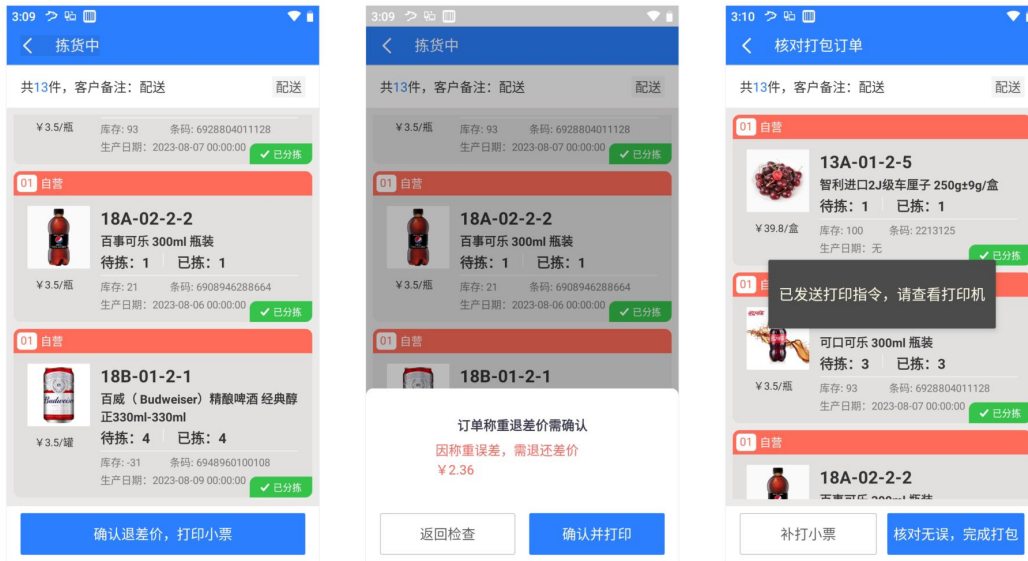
3:09

拣货中

共13件，客户备注：配送

配送

¥3.5/瓶

库存: 93

条码: 6928804011128

生产日期: 2023-08-07 00:00:00

✓ 已分拣

01 自营

18A-02-2-2

百事可乐 300ml 瓶装

待拣: 1

已拣: 1

¥3.5/瓶

库存: 21

条码: 6908946288664

生产日期: 2023-08-06 00:00:00

✓ 已分拣

01 自营

18B-01-2-1

百威（Budweiser）精酿啤酒 经典醇正330ml-330ml

待拣: 4

已拣: 4

¥3.5/罐

库存: -31

条码: 6948960100108

生产日期: 2023-08-09 00:00:00

✓ 已分拣

确认退差价，打印小票

3:09

拣货中

共13件，客户备注：配送

配送

¥3.5/瓶

库存: 93

条码: 6928804011128

生产日期: 2023-08-07 00:00:00

✓ 已分拣

01 自营

18A-02-2-2

百事可乐 300ml 瓶装

待拣: 1

已拣: 1

¥3.5/瓶

库存: 21

条码: 6908946288664

生产日期: 2023-08-06 00:00:00

✓ 已分拣

01 自营

18B-01-2-1

订单称重退差价需确认

因称重误差，需退还差价

¥2.36

返回检查

确认并打印

3:10

核对打包订单

共13件，客户备注：配送

配送

01 自营

13A-01-2-5

智利进口2J级车厘子 250g±9g/盒

待拣: 1

已拣: 1

¥39.8/盒

库存: 100

条码: 2213125

生产日期: 无

✓ 已分拣

01

已发送打印指令，请查看打印机

可口可乐 300ml 瓶装

待拣: 3

已拣: 3

¥3.5/瓶

库存: 93

条码: 6928804011128

生产日期: 2023-08-07 00:00:00

✓ 已分拣

01 自营

18A-02-2-2

补打小票

核对无误，完成打包